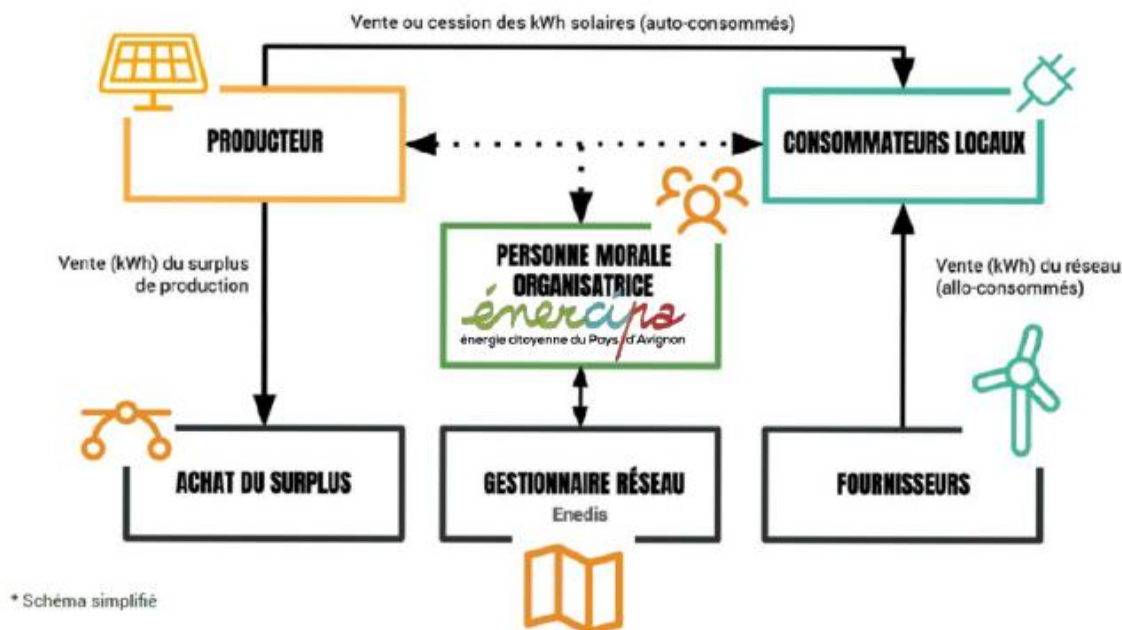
Vente ou cession des kWh solaires (auto-consommés)

PRODUCTEUR

CONSOMMATEURS LOCAUX

Vente (kWh) du surplus de production

PERSONNE MORALE ORGANISATRICE

énercipa

énergie citoyenne du Pays d'Avignon

Vente (kWh) du réseau (allo-consommés)

ACHAT DU SURPLUS

GESTIONNAIRE RÉSEAU

Enedis

FOURNISSEURS

* Schéma simplifié